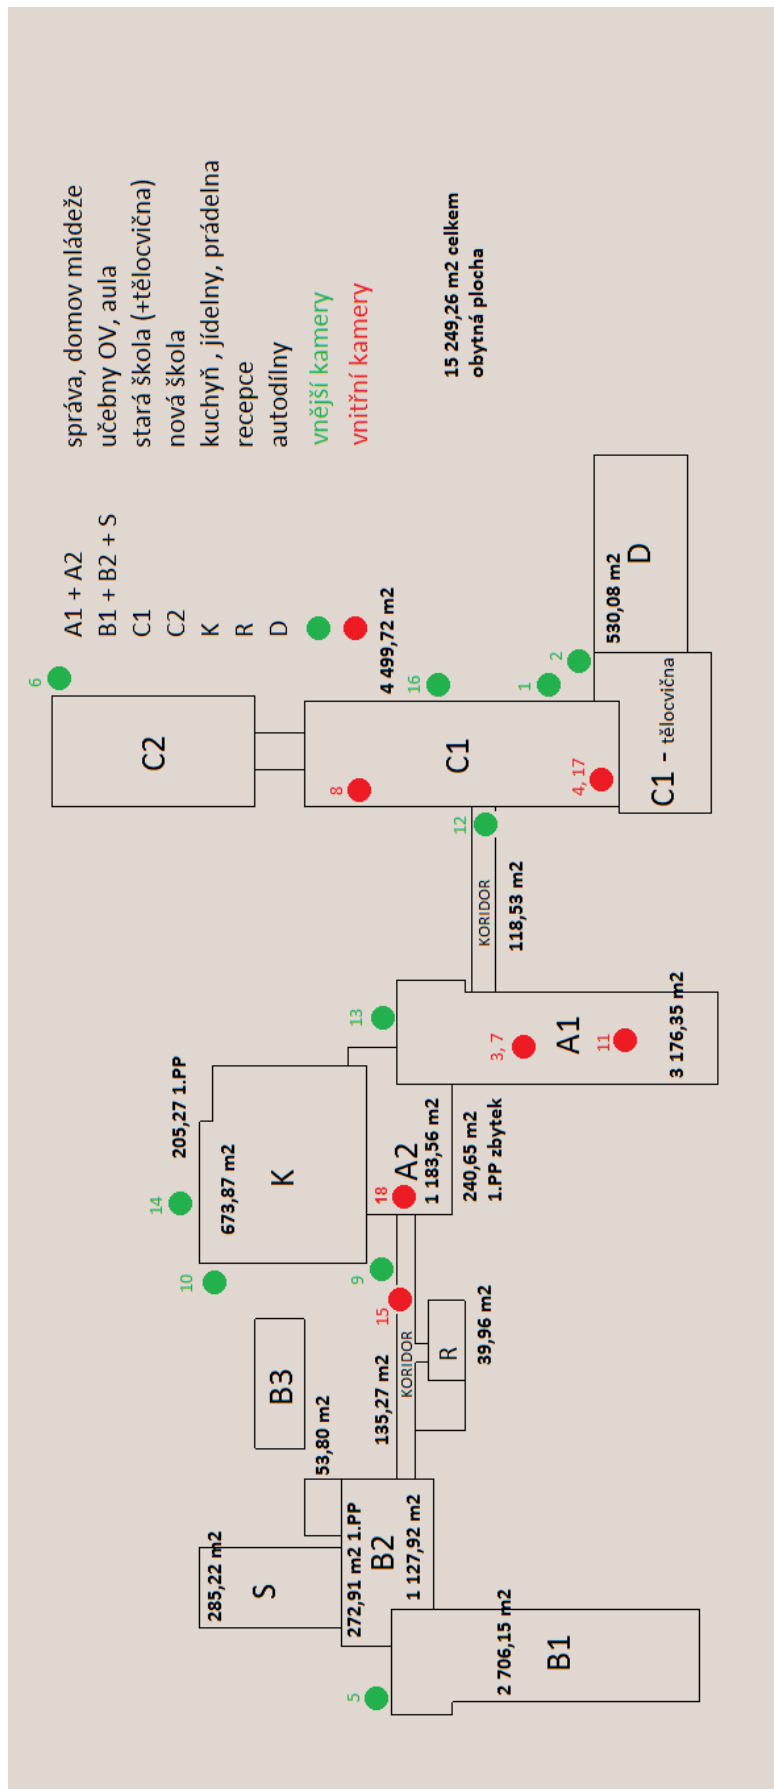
A1 + A2 správa, domov mládeže
B1 + B2 + S učebny OV, aula
C1 stará škola (+tělocvična)
C2 nová škola
K kuchyň , jídelny, prádelna
R recepce
D autodílny
vnější kamery
vnitřní kamery

15 249,26 m2 celkem obytná plocha

C2
6
4 499,72 m2
16
C1
8
4, 17
1
2
530,08 m2
D
C1 - tělocvična
12
KORIDOR
118,53 m2
13
3, 7
A1
11
3 176,35 m2
205,27 1.PP
14
673,87 m2
K
18
A2
1 183,56 m2
240,65 m2
1.PP zbytek
10
9
15
R
39,96 m2
B3
53,80 m2
135,27 m2
KORIDOR
285,22 m2
S
272,91 m2 1.PP
B2
1 127,92 m2
5
2 706,15 m2
B1